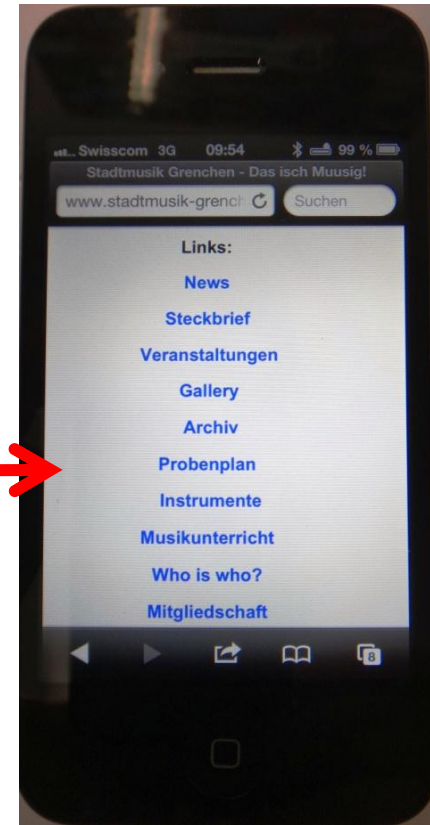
Swisscom 3G 09:54 99 %
Stadtmusik Grenchen - Das isch Muusig!
www.stadtmusik-grench
Suchen

Links:
News
Steckbrief
Veranstaltungen
Gallery
Archiv
Probenplan
Instrumente
Musikunterricht
Who is who?
Mitgliedschaft

8